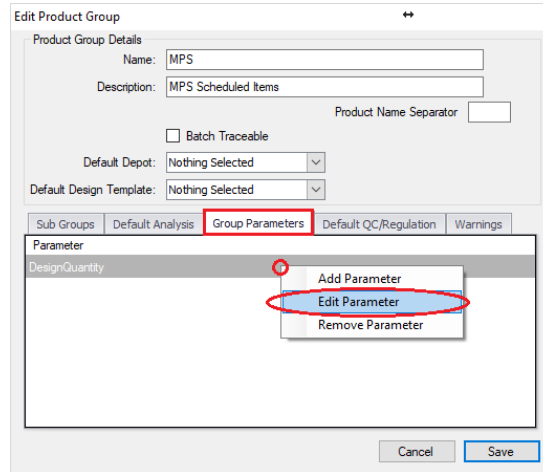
Edit Product Group

Product Group Details

Name: MPS

Description: MPS Scheduled Items

Product Name Separator

Batch Traceable

Default Depot: Nothing Selected

Default Design Template: Nothing Selected

Sub Groups | Default Analysis | Group Parameters | Default QC/Regulation | Warnings

Parameter

DesignQuantity

Add Parameter

Edit Parameter

Remove Parameter

Cancel

Save